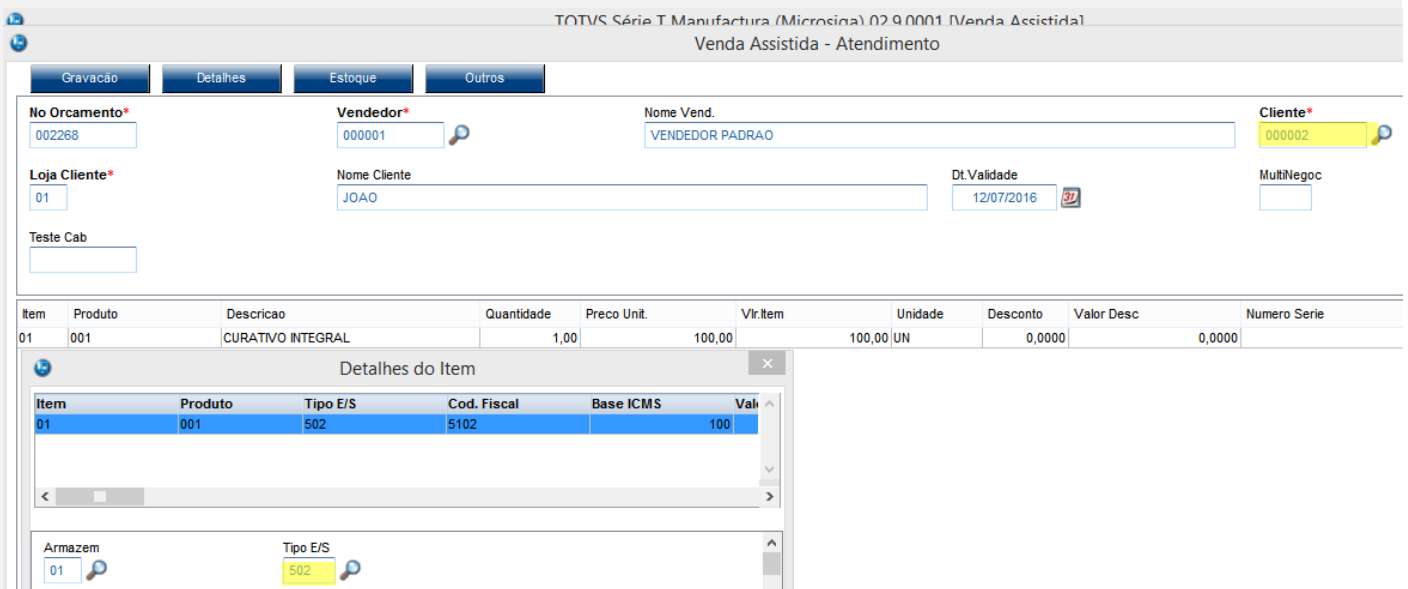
TOTVS Série T Manufactura (Microsiga) 02.9.0001 [Venda Assistida]

Venda Assistida - Atendimento

Gravacão Detalhes Estoque Outros

No Orcamento*
002268

Vendedor*
000001

Nome Vend.
VENDEDOR PADRAO

Cliente*
000002

Loja Cliente*
01

Nome Cliente
JOAO

Dt.Validade
12/07/2016

MultiNegoc

Teste Cab

| Item | Produto | Descricao | Quantidade | Preco Unit. | Vlr.Item | Unidade | Desconto | Valor Desc | Numero Serie |
|---|---|---|---|---|---|---|---|---|---|
| 01 | 001 | CURATIVO INTEGRAL | 1,00 | 100,00 | 100,00 | UN | 0,0000 | 0,0000 | |

Detalhes do Item

| Item | Produto | Tipo E/S | Cod. Fiscal | Base ICMS | Val |
|---|---|---|---|---|---|
| 01 | 001 | 502 | 5102 | 100 | |

Armazem
01

Tipo E/S
502